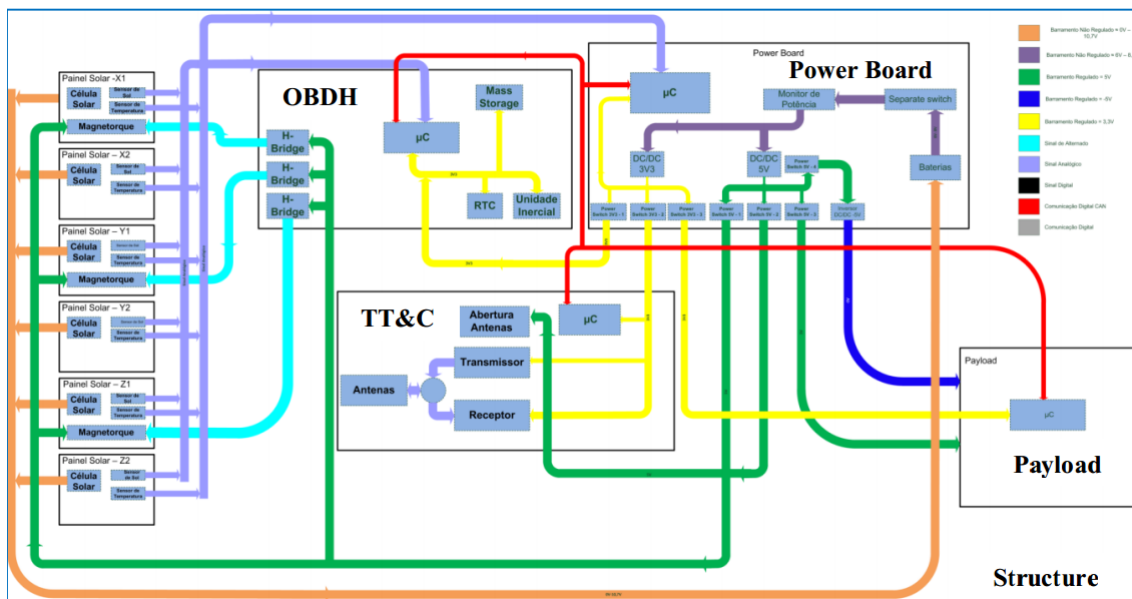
Barramento Não Regulado = 6V – 10,7V
Barramento Não Regulado = 6V – 8,
Barramento Regulado = 5V
Barramento Regulado = -5V
Barramento Regulado = 3,3V
Sinal de Alternado
Sinal Analógico
Sinal Digital
Comunicação Digital CAN
Comunicação Digital

Painel Solar -X1
Célula Solar
Sensor de Sol
Sensor de Temperatura
Magnetorque

Painel Solar – X2
Célula Solar
Sensor de Sol
Sensor de Temperatura

Painel Solar – Y1
Célula Solar
Sensor de Sol
Sensor de Temperatura
Magnetorque

Painel Solar – Y2
Célula Solar
Sensor de Sol
Sensor de Temperatura

Painel Solar – Z1
Célula Solar
Sensor de Sol
Sensor de Temperatura
Magnetorque

Painel Solar – Z2
Célula Solar
Sensor de Sol
Sensor de Temperatura

OBDH
H-Bridge
H-Bridge
H-Bridge
μC
Mass Storage
RTC
Unidade Inercial

Power Board
Power Board
μC
Monitor de Potência
Separate switch
DC/DC 3V3
DC/DC 5V
Power Switch 5V - 4
Inverter DC/DC -5V
Baterias
Power Switch 3V3 - 1
Power Switch 3V3 - 2
Power Switch 3V3 - 3
Power Switch 5V - 1
Power Switch 5V - 2
Power Switch 5V - 3

TT&C
Abertura Antenas
μC
Transmissor
Antenas
Receptor

Payload
μC
Payload

Structure